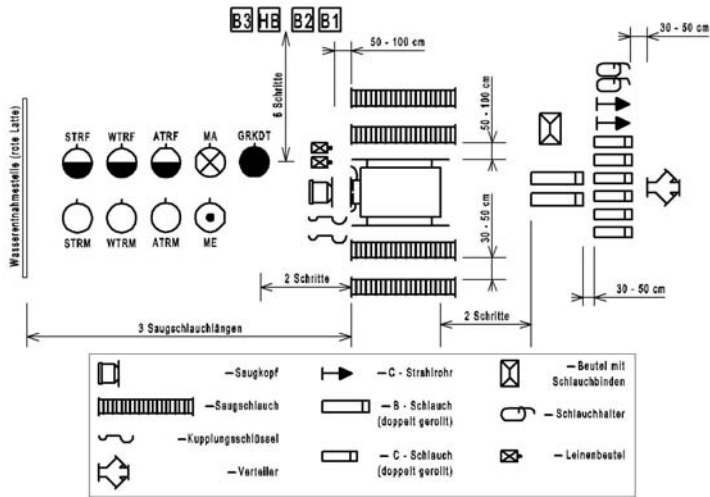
B3 HB B2 B1

30 - 50 cm

50 - 100 cm

6 Schritte

50 - 100 cm

Wasserentnahmestelle (rote Latte)

STRF WTRF ATRF MA GRKDT

30 - 50 cm

STRM WTRM ATRM ME

2 Schritte

30 - 50 cm

3 Saugschlauchlängen

2 Schritte

– Saugkopf

– Saugschlauch

– Kupplungsschlüssel

– Verteiler

– C - Strahlrohr

– B - Schlauch (doppelt gerollt)

– C - Schlauch (doppelt gerollt)

– Beutel mit Schlauchbinden

– Schlauchhalter

– Leinenbeutel